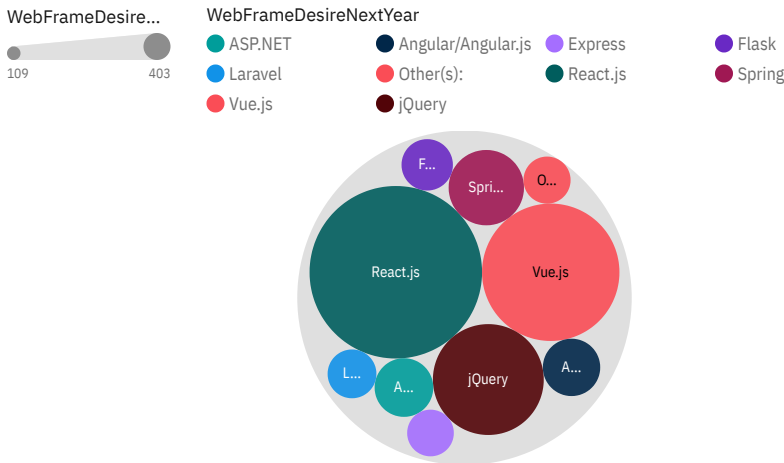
WebFrameDesire...

109

403

WebFrameDesireNextYear

ASP.NET

Angular/Angular.js

Express

Flask

Laravel

Other(s):

React.js

Spring

Vue.js

jQuery

F...

Spri...

O...

React.js

Vue.js

L...

A...

jQuery

A...